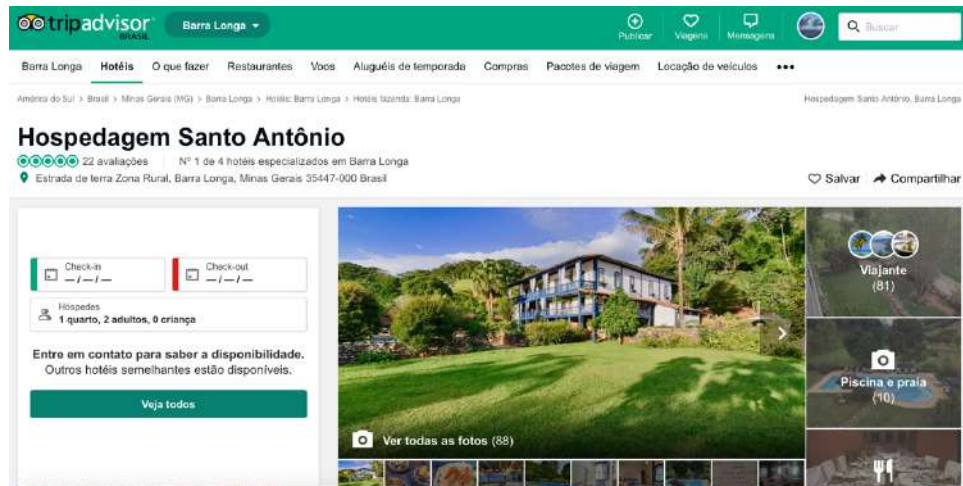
tripadvisor BRASIL Barra Longa Publicar Viagens Mensagens Buscar

Barra Longa Hotéis O que fazer Restaurantes Voos Aluguéis de temporada Compras Pacotes de viagem Locação de veículos •••

América do Sul > Brasil > Minas Gerais (MG) > Barra Longa > Hotéis: Barra Longa > Hotéis fazenda: Barra Longa

Hospedagem Santo Antônio, Barra Longa

Hospedagem Santo Antônio

22 avaliações Nº 1 de 4 hotéis especializados em Barra Longa

Estrada de terra Zona Rural, Barra Longa, Minas Gerais 35447-000 Brasil

Salvar Compartilhar

Check-in —/—/—

Check-out —/—/—

Hóspedes
1 quarto, 2 adultos, 0 criança

Entre em contato para saber a disponibilidade.
Outros hotéis semelhantes estão disponíveis.

Veja todos

Ver todas as fotos (88)

Viajante (81)

Piscina e praia (10)